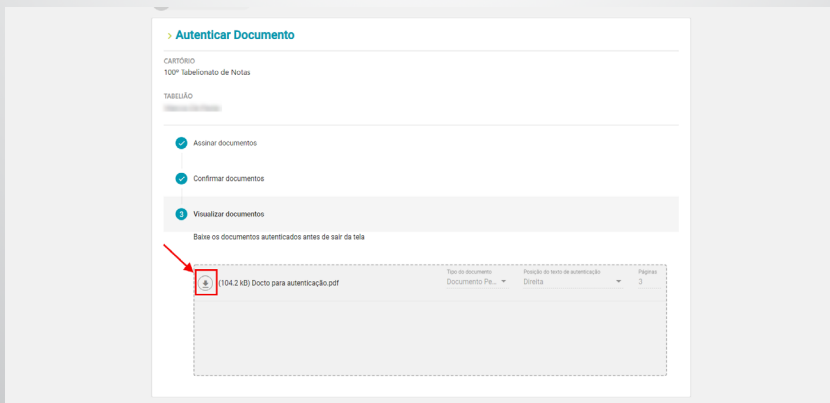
› Autenticar Documento

CARTÓRIO
100º Tabelionato de Notas

TABELIÃO
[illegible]

Assinar documentos

Confirmar documentos

3 Visualizar documentos

Baixe os documentos autenticados antes de sair da tela

(104.2 kB) Docto para autenticação.pdf

Tipo do documento
Documento Pe...

Posição do texto de autenticação
Direita

Páginas
3